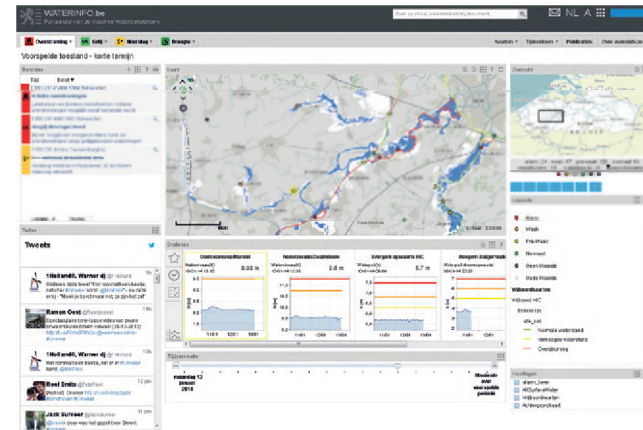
WATERINFO.be
Portaalsite van de Vlaamse Waterbeheerders

NL A

Overstroming
Golf
Neerslag
Droogte

Voorspelde toestand - korte termijn

Berichten

Kaart

Overzicht

Twitter

Tweets

1HollandB, Warner dj @1Holland

Ramon Oost @Ramonoost

1HollandB, Warner dj @1Holland

Roel Smits @RoelPaul

Jack Sumner @jacksumner

Grafieken

Overzicht Meetnet

6.03 m

6.8 m

5.7 m

Tijdsvenster

maandag 13 januari 2014

Legende

Alarm
Waak
Pre-Waak
Normaal
Geen Waarde
Geen Waarde

Voorspelde waterstand
Verhoogde waterstand
Overstroming

Voorlagen